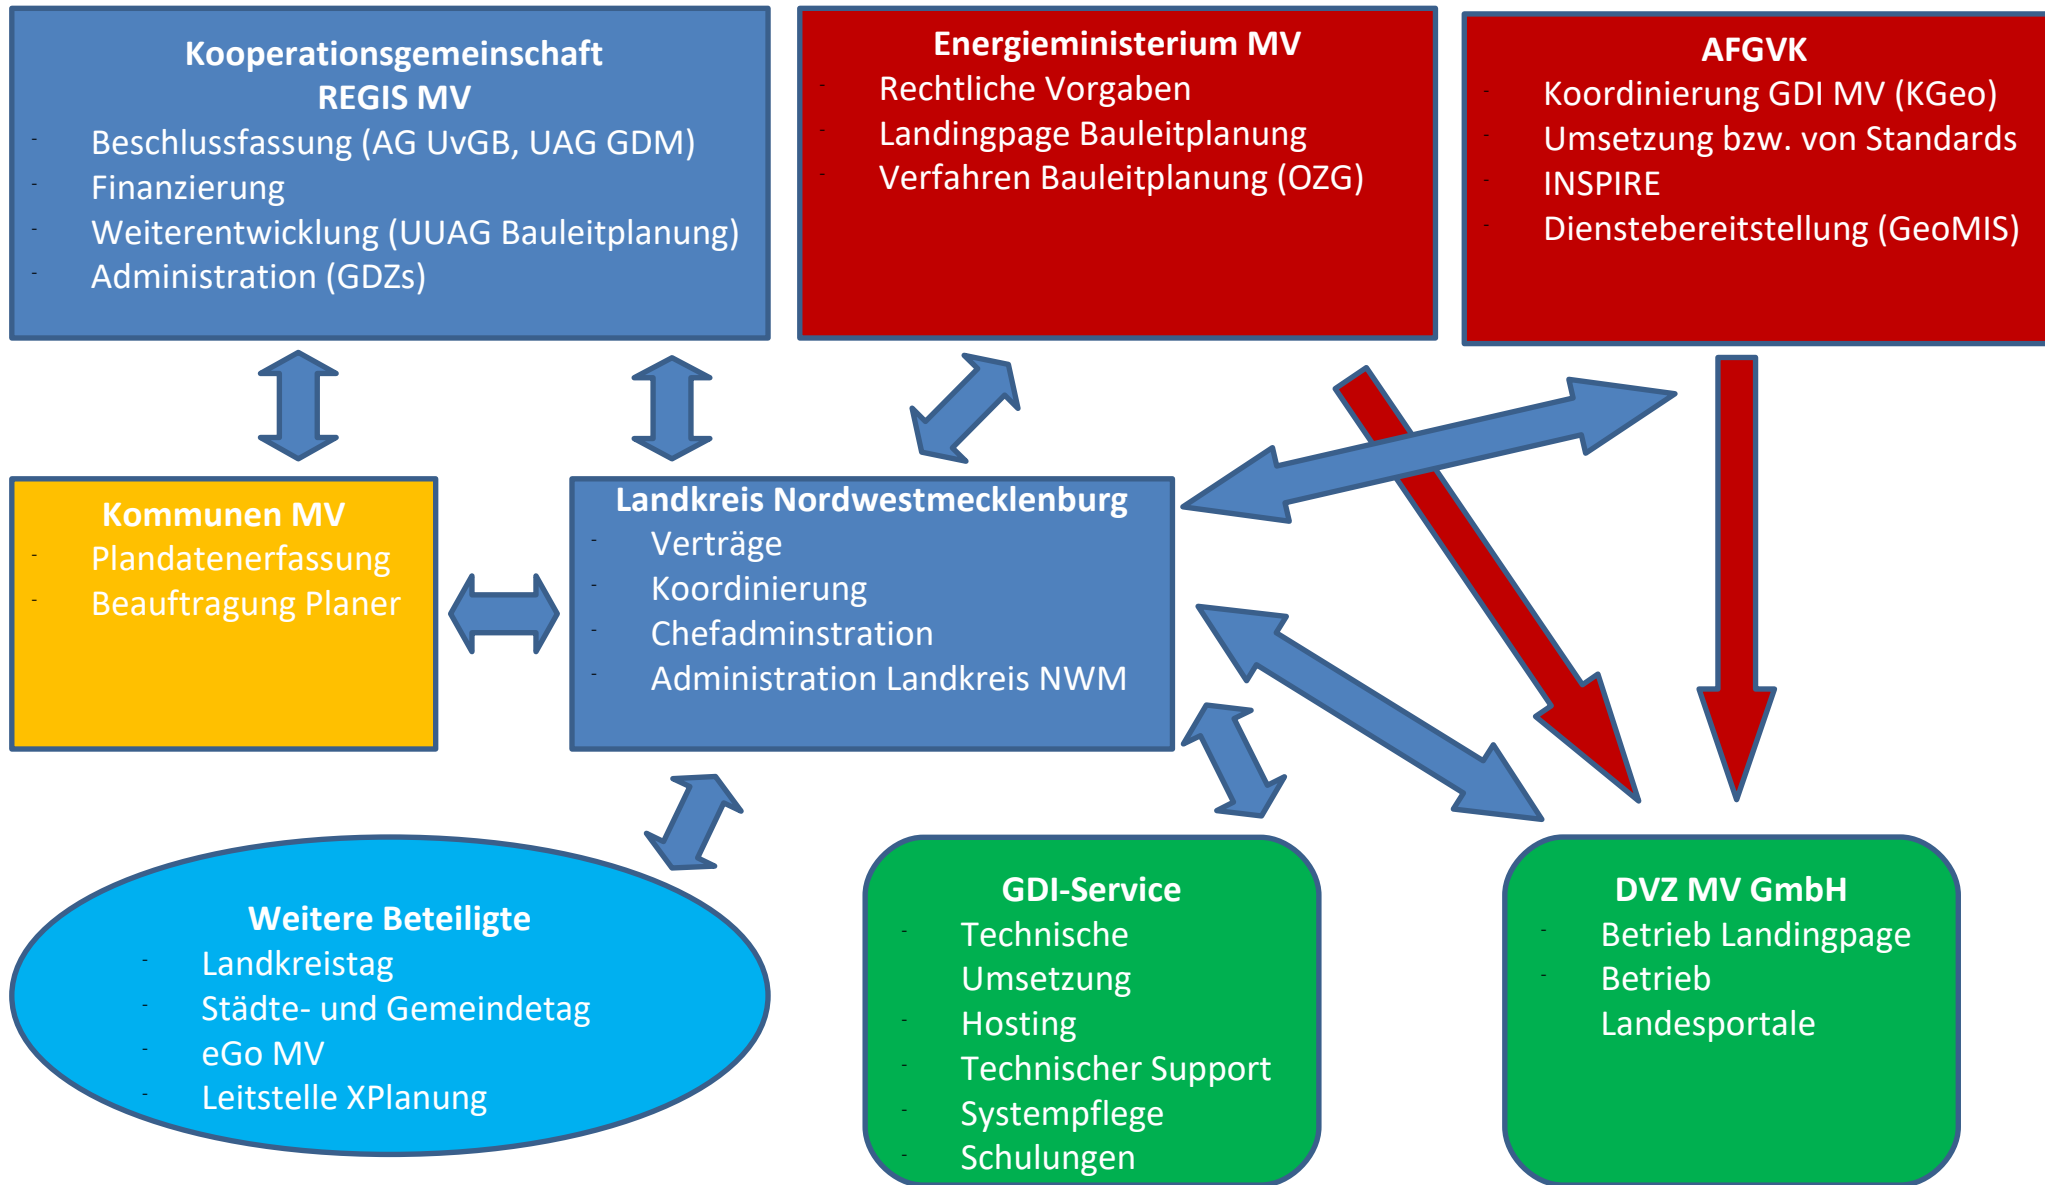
Kooperationsgemeinschaft REGIS MV
- Beschlussfassung (AG UvGB, UAG GDM)
- Finanzierung
- Weiterentwicklung (UUAG Bauleitplanung)
- Administration (GDZs)

Energieministerium MV
- Rechtliche Vorgaben
- Landingpage Bauleitplanung
- Verfahren Bauleitplanung (OZG)

AFGVK
- Koordinierung GDI MV (KGeo)
- Umsetzung bzw. von Standards
- INSPIRE
- Dienstebereitstellung (GeoMIS)

Kommunen MV
- Plandatenerfassung
- Beauftragung Planer

Landkreis Nordwestmecklenburg
- Verträge
- Koordinierung
- Chefadminstration
- Administration Landkreis NWM

Weitere Beteiligte
- Landkreistag
- Städte- und Gemeindetag
- eGo MV
- Leitstelle XPlanung

GDI-Service
- Technische Umsetzung
- Hosting
- Technischer Support
- Systempflege
- Schulungen

DVZ MV GmbH
- Betrieb Landingpage
- Betrieb Landesportale